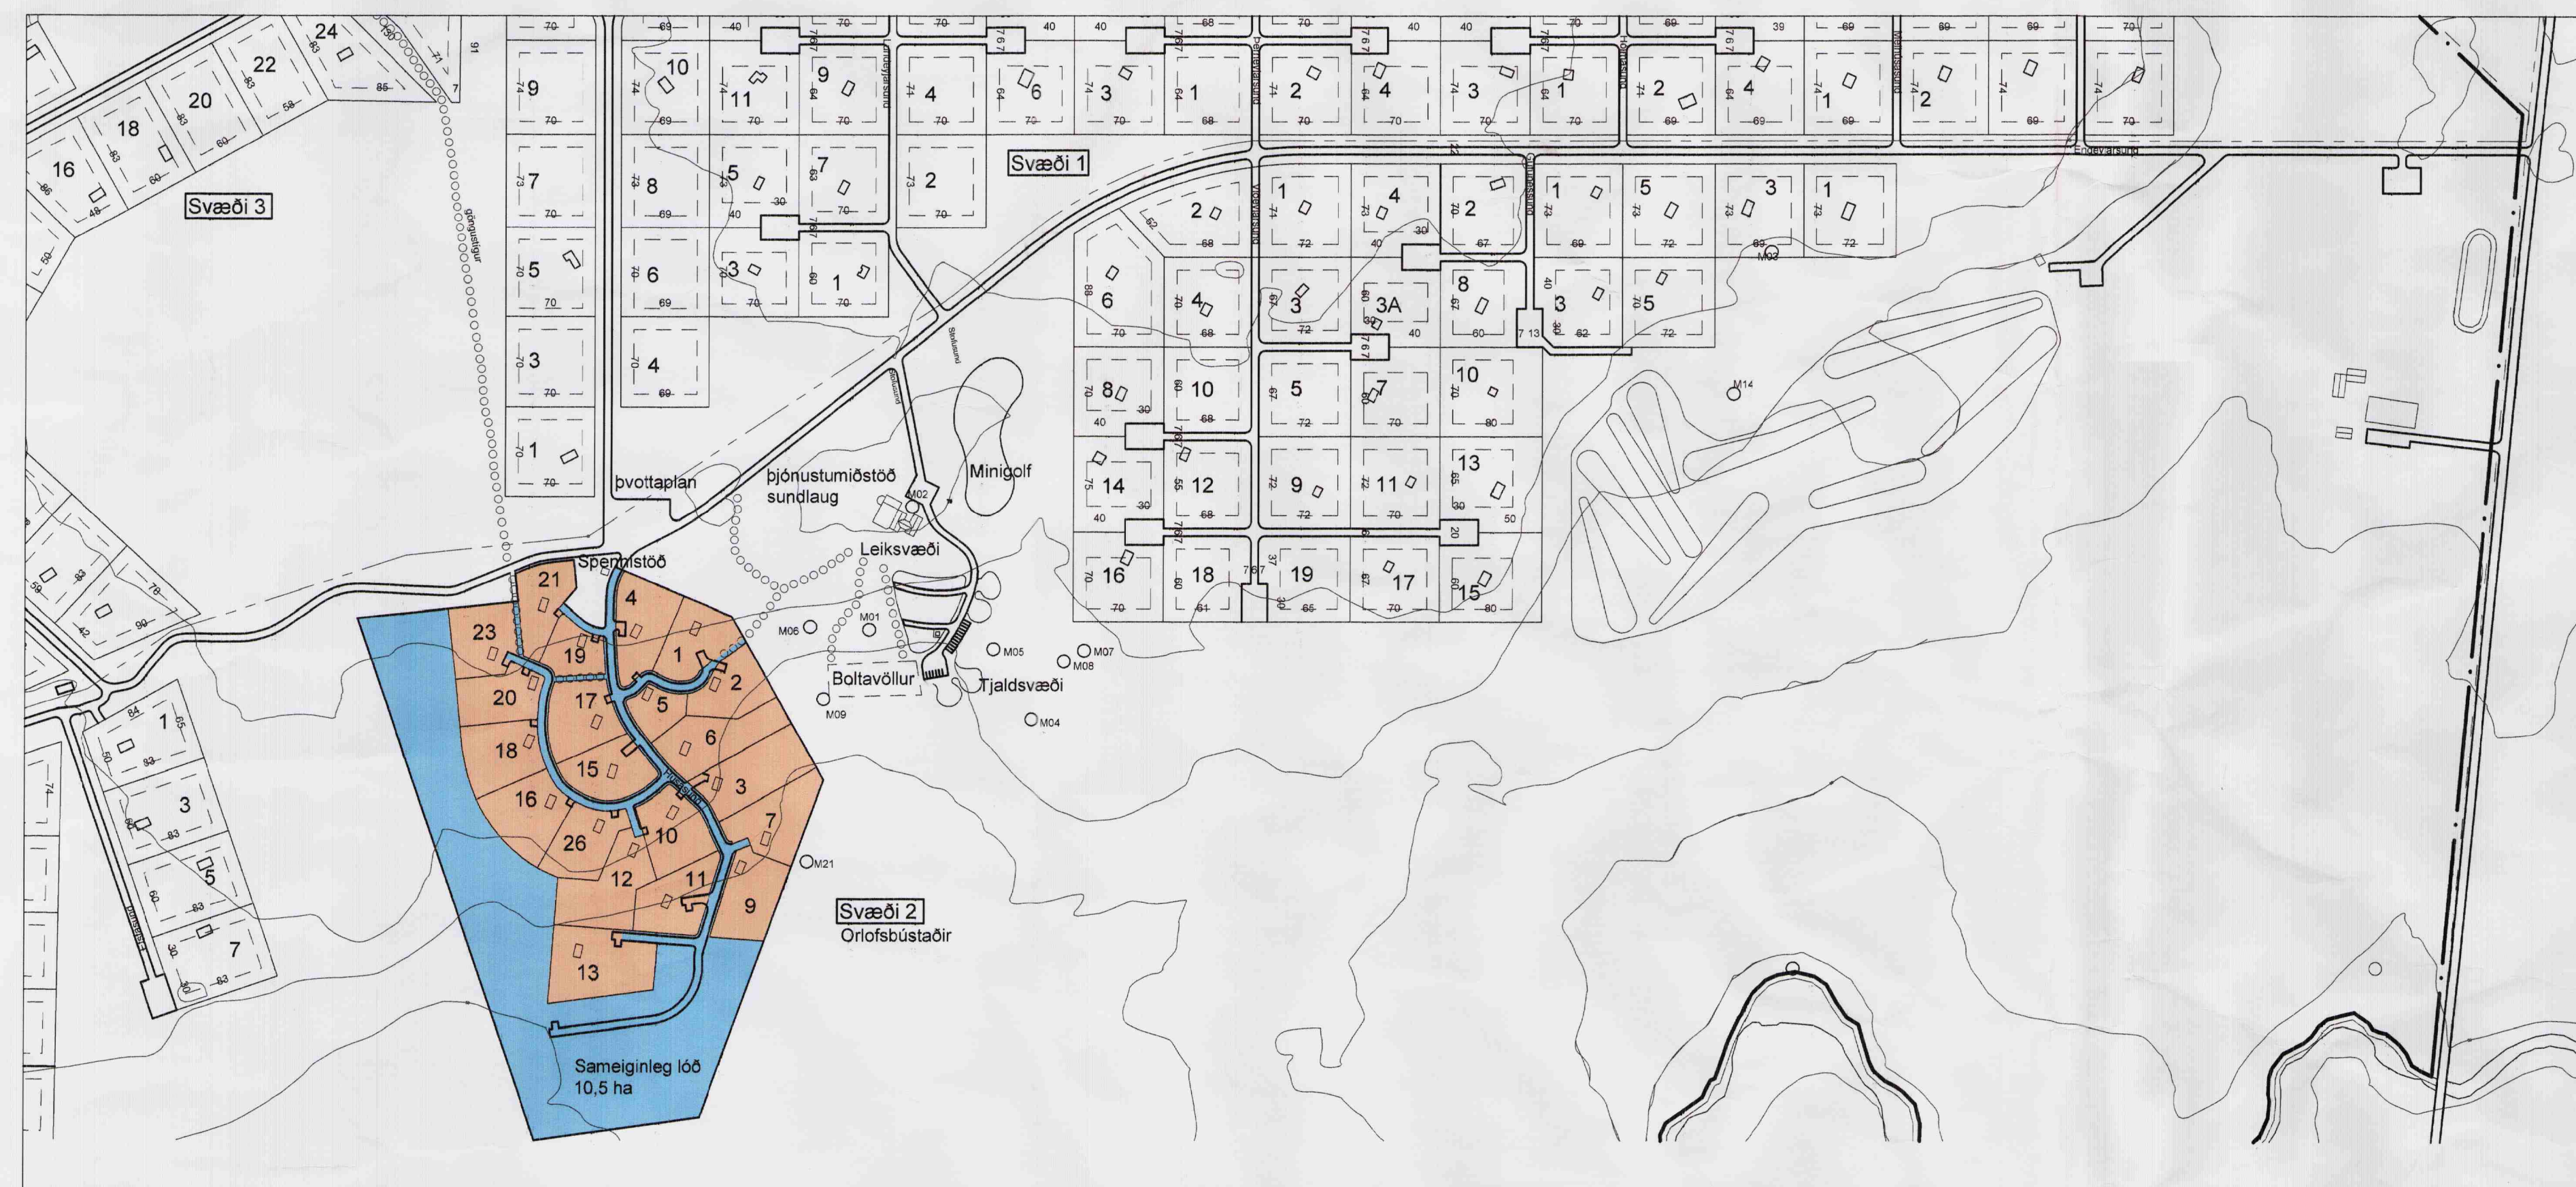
Svæði 3

Svæði 1

Svæði 2
Orlofsbústaðir

24
22
20
18
16

9
7
5
3
1

10
11
9
4
6
3
1
2
4
3
1
2
4
1
2

8
5
7
2

6
3
1
4

2
1
4
2
1
5
3
1

6
4
3
3A
8
3
5

8
10
5
7
10

14
12
9
11
13

16
18
19
17
15

þvottaplan
þjónustumiðstöð
sundlaug
Minigolf
Leiksvæði
Spennistöð
Boltavöllur
Tjaldsvæði

M01
M02
M03
M04
M05
M06
M07
M08
M09
M14
M21

21
4
23
19
1
2
20
17
5
18
6
15
3
16
10
7
26
12
11
9
13

1
3
5
7

Sameiginleg lóð
10,5 ha

göngustígur